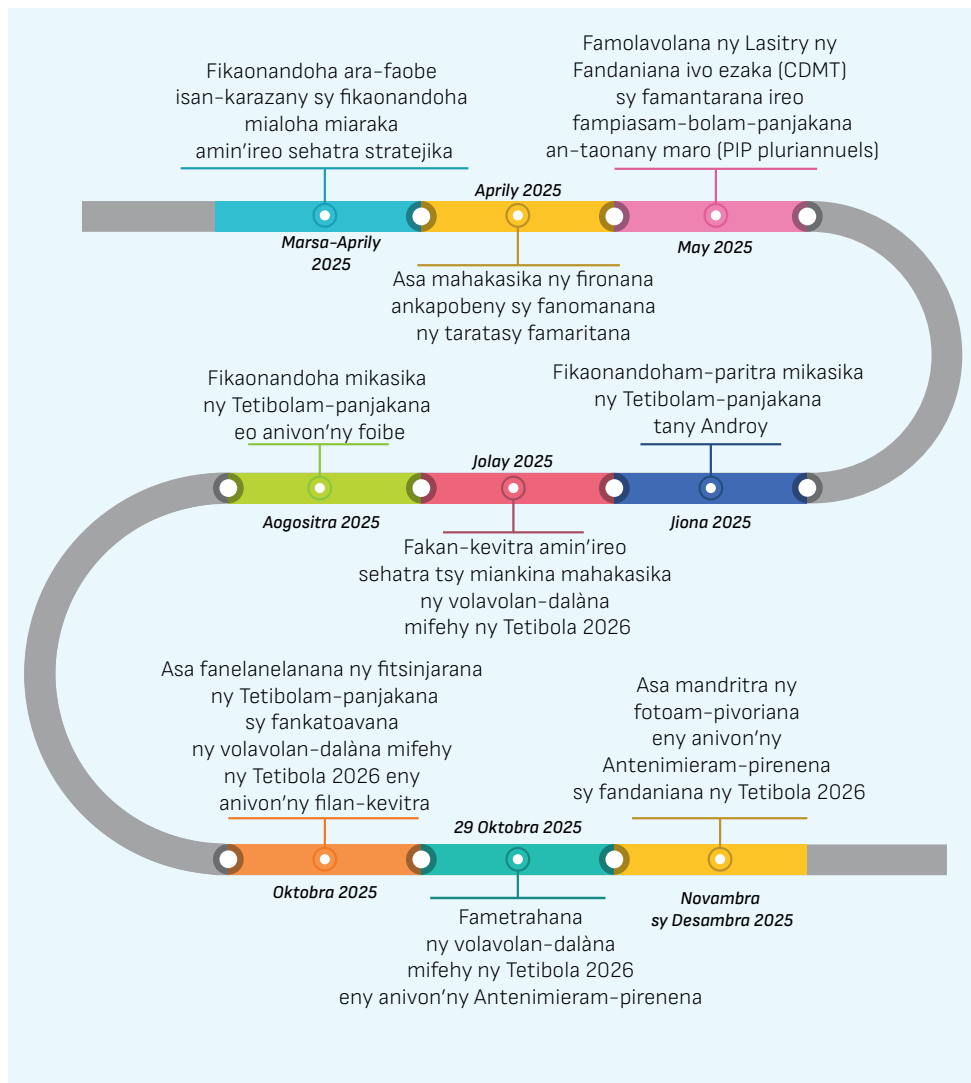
Fikaonandoha ara-faobe isan-karazany sy fikaonandoha mialoha miaraka amin'ireo sehatra stratejika

Marsa-Aprily 2025

Aprily 2025

Asa mahakasika ny fironana ankapobeny sy fanomanana ny taratasy famaritana

Famolavolana ny Lasitry ny Fandaniana ivo ezaka (CDMT) sy famantarana ireo fampiasam-bolam-panjakana an-taonany maro (PIP pluriannuels)

May 2025

Fikaonandoham-paritra mikasika ny Tetibolam-panjakana tany Androy

Jiona 2025

Jolay 2025

Fakan-kevitra amin'ireo sehatra tsy miankina mahakasika ny volavolan-dalàna mifehy ny Tetibola 2026

Fikaonandoha mikasika ny Tetibolam-panjakana eo anivon'ny foibe

Aogositra 2025

Asa fanelanelanana ny fitsinjarana ny Tetibolam-panjakana sy fankatoavana ny volavolan-dalàna mifehy ny Tetibola 2026 eny anivon'ny filan-kevitra

Oktobra 2025

29 Oktobra 2025

Fametrahana ny volavolan-dalàna mifehy ny Tetibola 2026 eny anivon'ny Antenimieram-pirenena

Asa mandritra ny fotoam-pivoriana eny anivon'ny Antenimieram-pirenena sy fandaniana ny Tetibola 2026

Novambra sy Desambra 2025